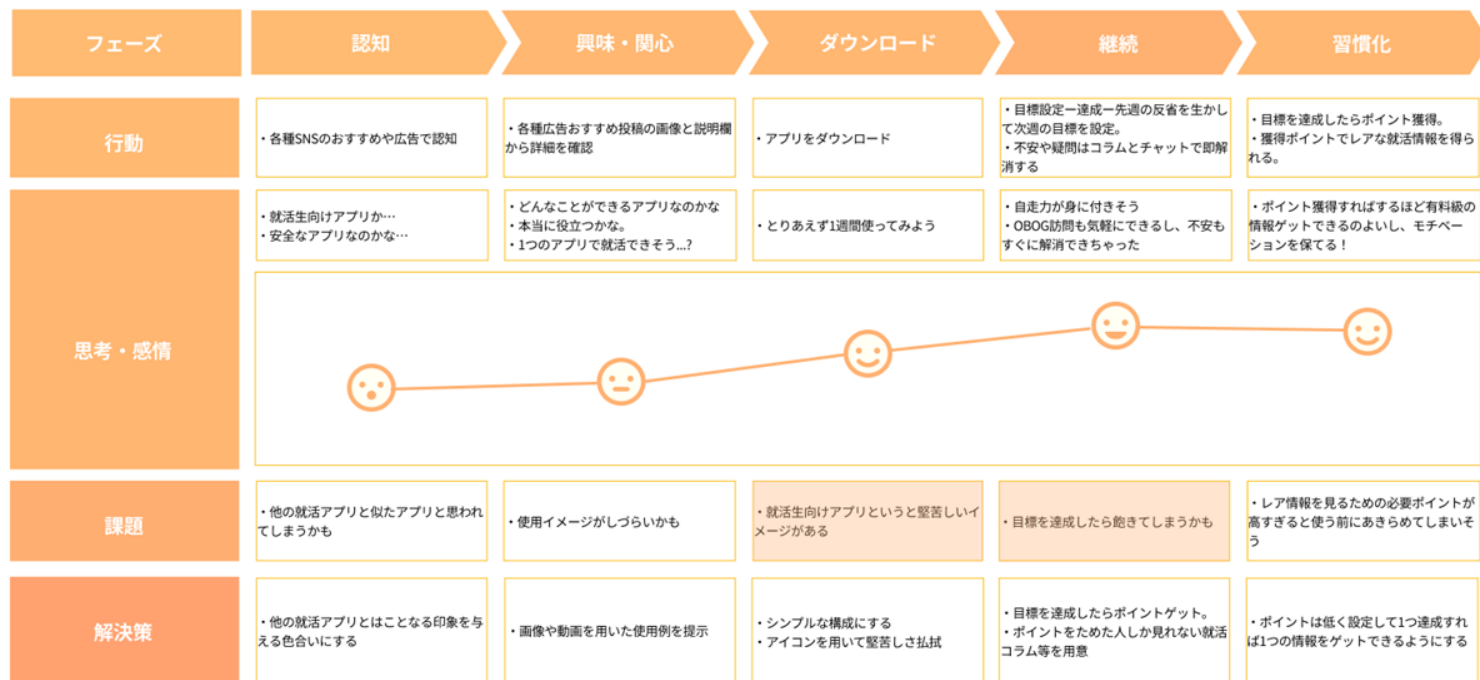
| フェーズ | 認知 | 興味・関心 | ダウンロード | 継続 | 習慣化 |
|---|---|---|---|---|---|
| 行動 | ・各種SNSのおすすめや広告で認知 | ・各種広告おすすめ投稿の画像と説明欄から詳細を確認 | ・アプリをダウンロード | ・目標設定ー達成ー先週の反省を生かして次週の目標を設定。<br>・不安や疑問はコラムとチャットで即解消する | ・目標を達成したらポイント獲得。<br>・獲得ポイントでレアな就活情報を得られる。 |
| 思考・感情 | ・就活生向けアプリか…<br>・安全なアプリなのかな… | ・どんなことができるアプリなのかな<br>・本当に役立つかな。<br>・1つのアプリで就活できそう…? | ・とりあえず1週間使ってみよう | ・自走力が身に付きそう<br>・OBOG訪問も気軽にできるし、不安もすぐに解消できちゃった | ・ポイント獲得すればするほど有料級の情報ゲットできるのよいし、モチベーションを保てる！ |
| 課題 | ・他の就活アプリと似たアプリと思われてしまうかも | ・使用イメージがしづらいかも | ・就活生向けアプリというと堅苦しいイメージがある | ・目標を達成したら飽きてしまうかも | ・レア情報を見るための必要ポイントが高すぎると使う前にあきらめてしまいそう |
| 解決策 | ・他の就活アプリとはことなる印象を与える色合いにする | ・画像や動画を用いた使用例を提示 | ・シンプルな構成にする<br>・アイコンを用いて堅苦しさ払拭 | ・目標を達成したらポイントゲット。<br>・ポイントをためた人しか見れない就活コラム等を用意 | ・ポイントは低く設定して1つ達成すれば1つの情報をゲットできるようにする |